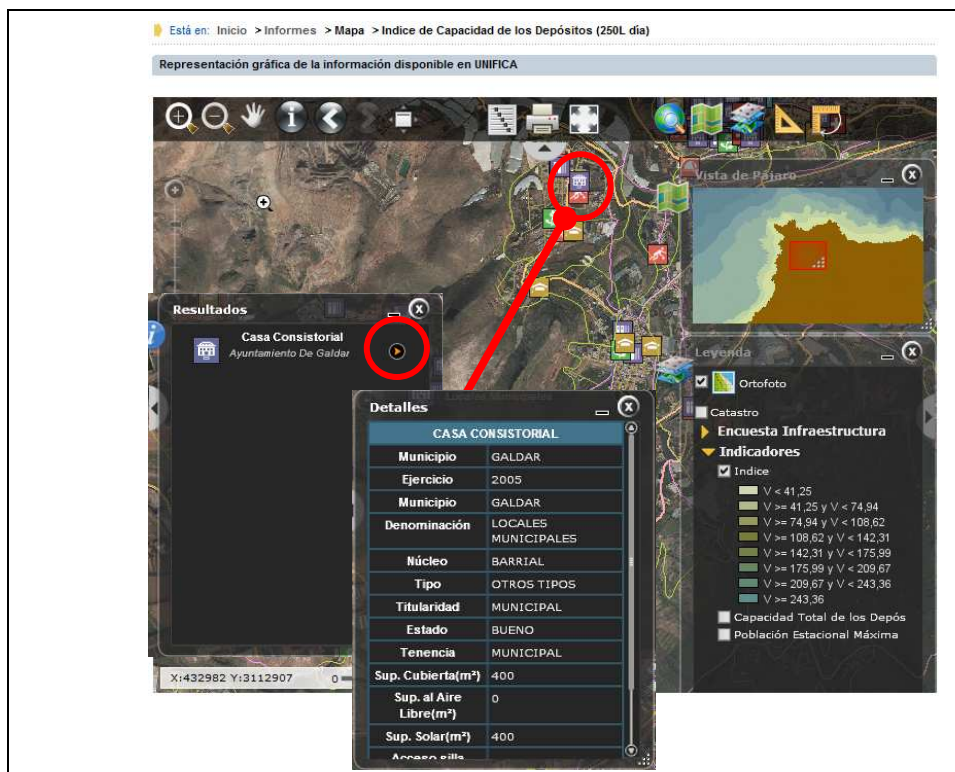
Está en: Inicio > Informes > Mapa > Indice de Capacidad de los Depósitos (250L día)

Representación gráfica de la información disponible en UNIFICA

Vista de Pájaro

Resultados

Casa Consistorial
Ayuntamiento De Galdar

Leyenda

Ortofoto
Catastro
Encuesta Infraestructura
Indicadores
Indice
V < 41,25
V >= 41,25 y V < 74,94
V >= 74,94 y V < 108,62
V >= 108,62 y V < 142,31
V >= 142,31 y V < 175,99
V >= 175,99 y V < 209,67
V >= 209,67 y V < 243,36
V >= 243,36
Capacidad Total de los Depós
Población Estacional Máxima

Detalles

| CASA CONSISTORIAL | |
|---|---|
| Municipio | GALDAR |
| Ejercicio | 2005 |
| Municipio | GALDAR |
| Denominación | LOCALES MUNICIPALES |
| Núcleo | BARRIAL |
| Tipo | OTROS TIPOS |
| Titularidad | MUNICIPAL |
| Estado | BUENO |
| Tenencia | MUNICIPAL |
| Sup. Cubierta(m²) | 400 |
| Sup. al Aire Libre(m²) | 0 |
| Sup. Solar(m²) | 400 |
| Acceso silla | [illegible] |

X:432982 Y:3112907